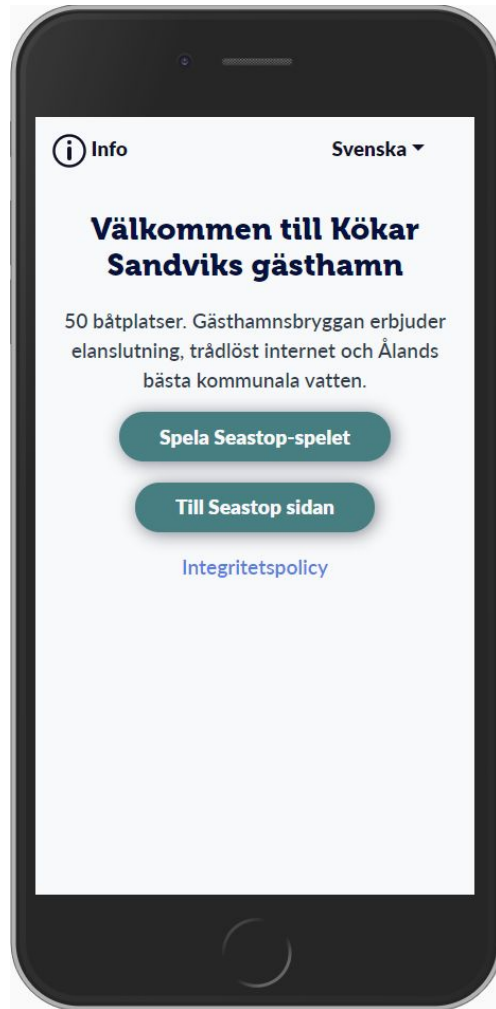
Info

Svenska

Välkommen till Kökar Sandviks gästhamn

50 båtplatser. Gästhamnsbryggan erbjuder elanslutning, trådlöst internet och Ålands bästa kommunala vatten.

Spela Seastop-spelet

Till Seastop sidan

Integritetspolicy